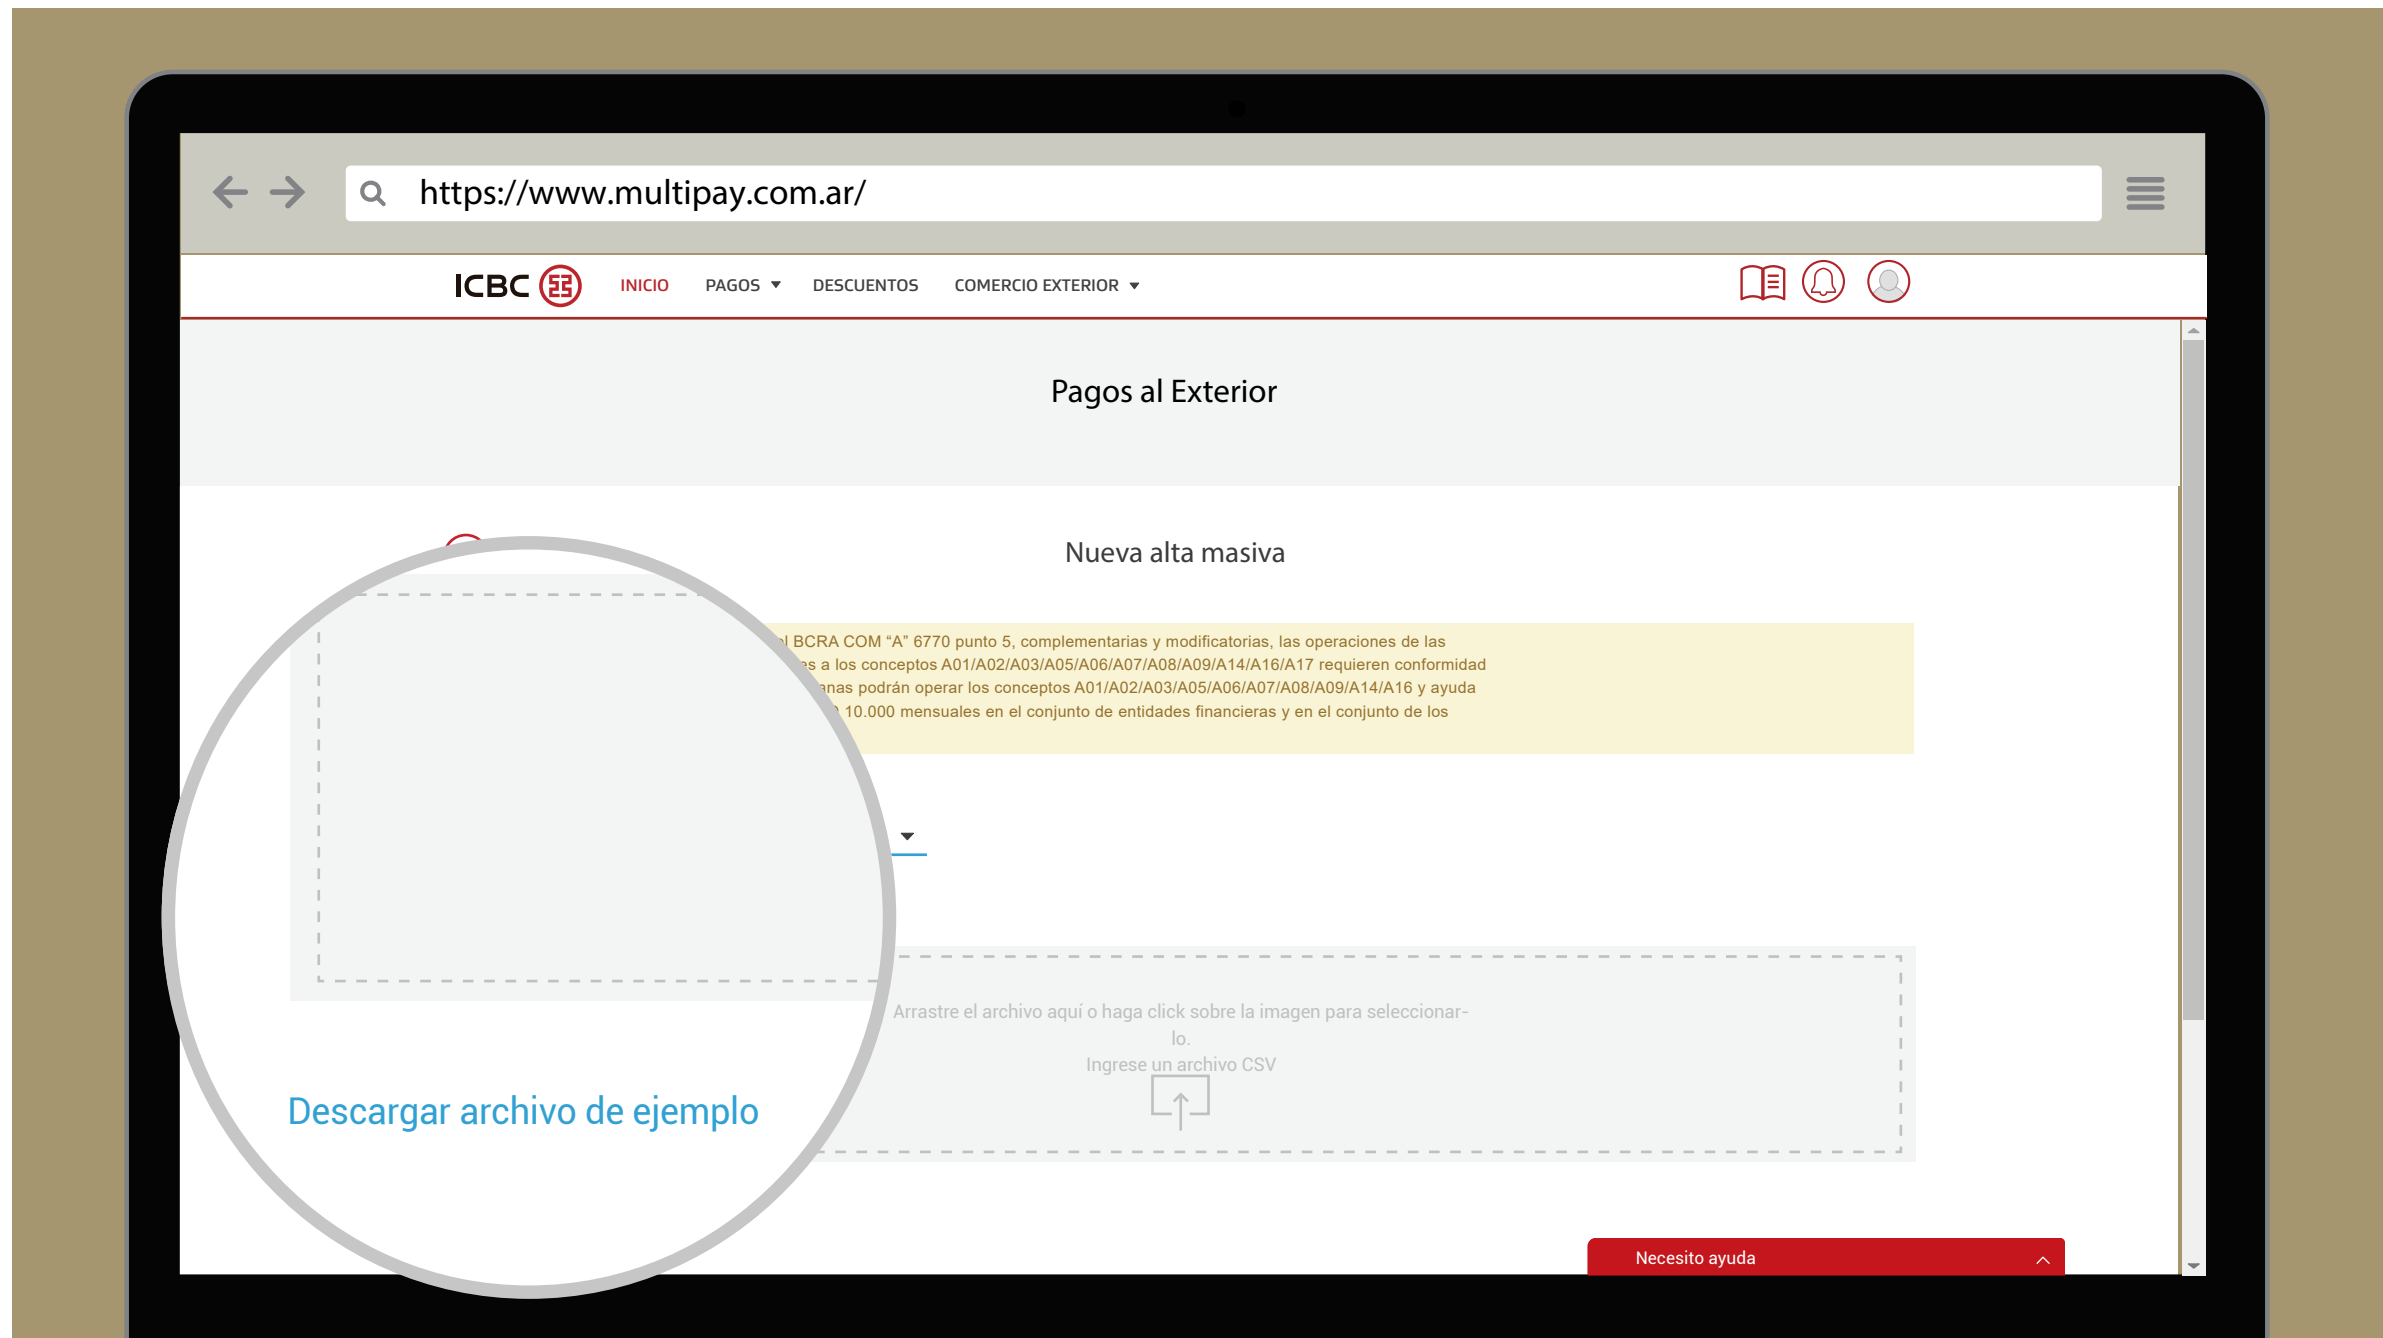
https://www.multipay.com.ar/

ICBC INICIO PAGOS DESCUENTOS COMERCIO EXTERIOR

Pagos al Exterior

Nueva alta masiva

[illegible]l BCRA COM “A” 6770 punto 5, complementarias y modificatorias, las operaciones de las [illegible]es a los conceptos A01/A02/A03/A05/A06/A07/A08/A09/A14/A16/A17 requieren conformidad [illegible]anas podrán operar los conceptos A01/A02/A03/A05/A06/A07/A08/A09/A14/A16 y ayuda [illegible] 10.000 mensuales en el conjunto de entidades financieras y en el conjunto de los

Arrastre el archivo aquí o haga click sobre la imagen para seleccionarlo.
Ingrese un archivo CSV

Descargar archivo de ejemplo

Necesito ayuda